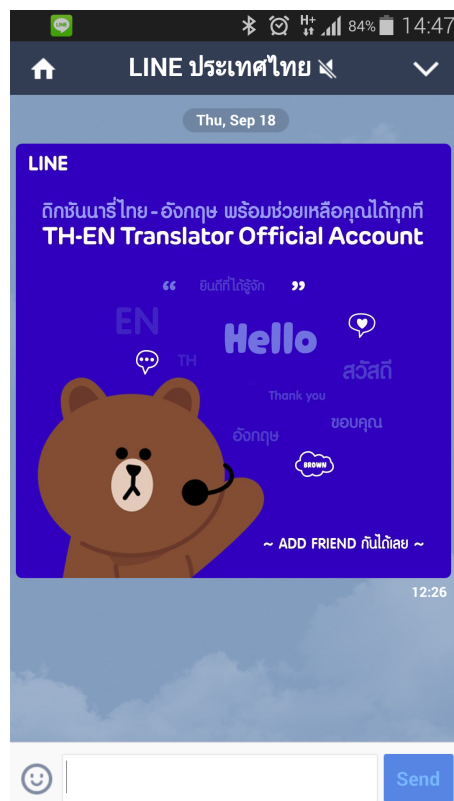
LINE

84% 14:47

LINE ประเทศไทย

Thu, Sep 18

LINE

ดิกชันนารี่ไทย - อังกฤษ พร้อมช่วยเหลือคุณได้ทุกที

TH-EN Translator Official Account

“ ยินดีที่ได้รู้จัก ”

EN

Hello

TH

สวัสดี

Thank you

ขอบคุณ

อังกฤษ

BROWN

~ ADD FRIEND กันได้เลย ~

12:26

Send